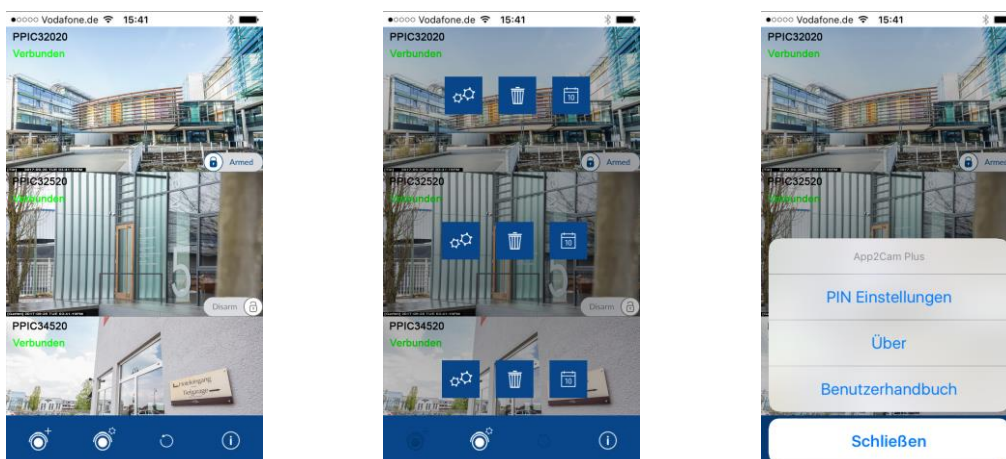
●○○○○ Vodafone.de 15:41
PPIC32020
Verbunden
Armed
PPIC32520
Verbunden
Disarm
PPIC34520
Verbunden
Haupteingang
Tiefgarage

●○○○○ Vodafone.de 15:41
PPIC32020
Verbunden
10
Armed
PPIC32520
Verbunden
10
Disarm
PPIC34520
Verbunden
10

●○○○○ Vodafone.de 15:41
PPIC32020
Verbunden
Armed
PPIC32520
App2Cam Plus
PIN Einstellungen
Über
Benutzerhandbuch
Schließen